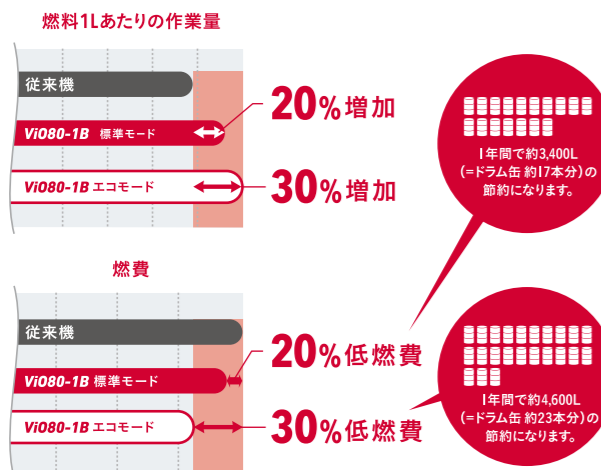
燃料1Lあたりの作業量

従来機

ViO80-1B 標準モード

20%増加

ViO80-1B エコモード

30%増加

1年間で約3,400L
(=ドラム缶 約17本分)の節約になります。

燃費

従来機

ViO80-1B 標準モード

20%低燃費

ViO80-1B エコモード

30%低燃費

1年間で約4,600L
(=ドラム缶 約23本分)の節約になります。